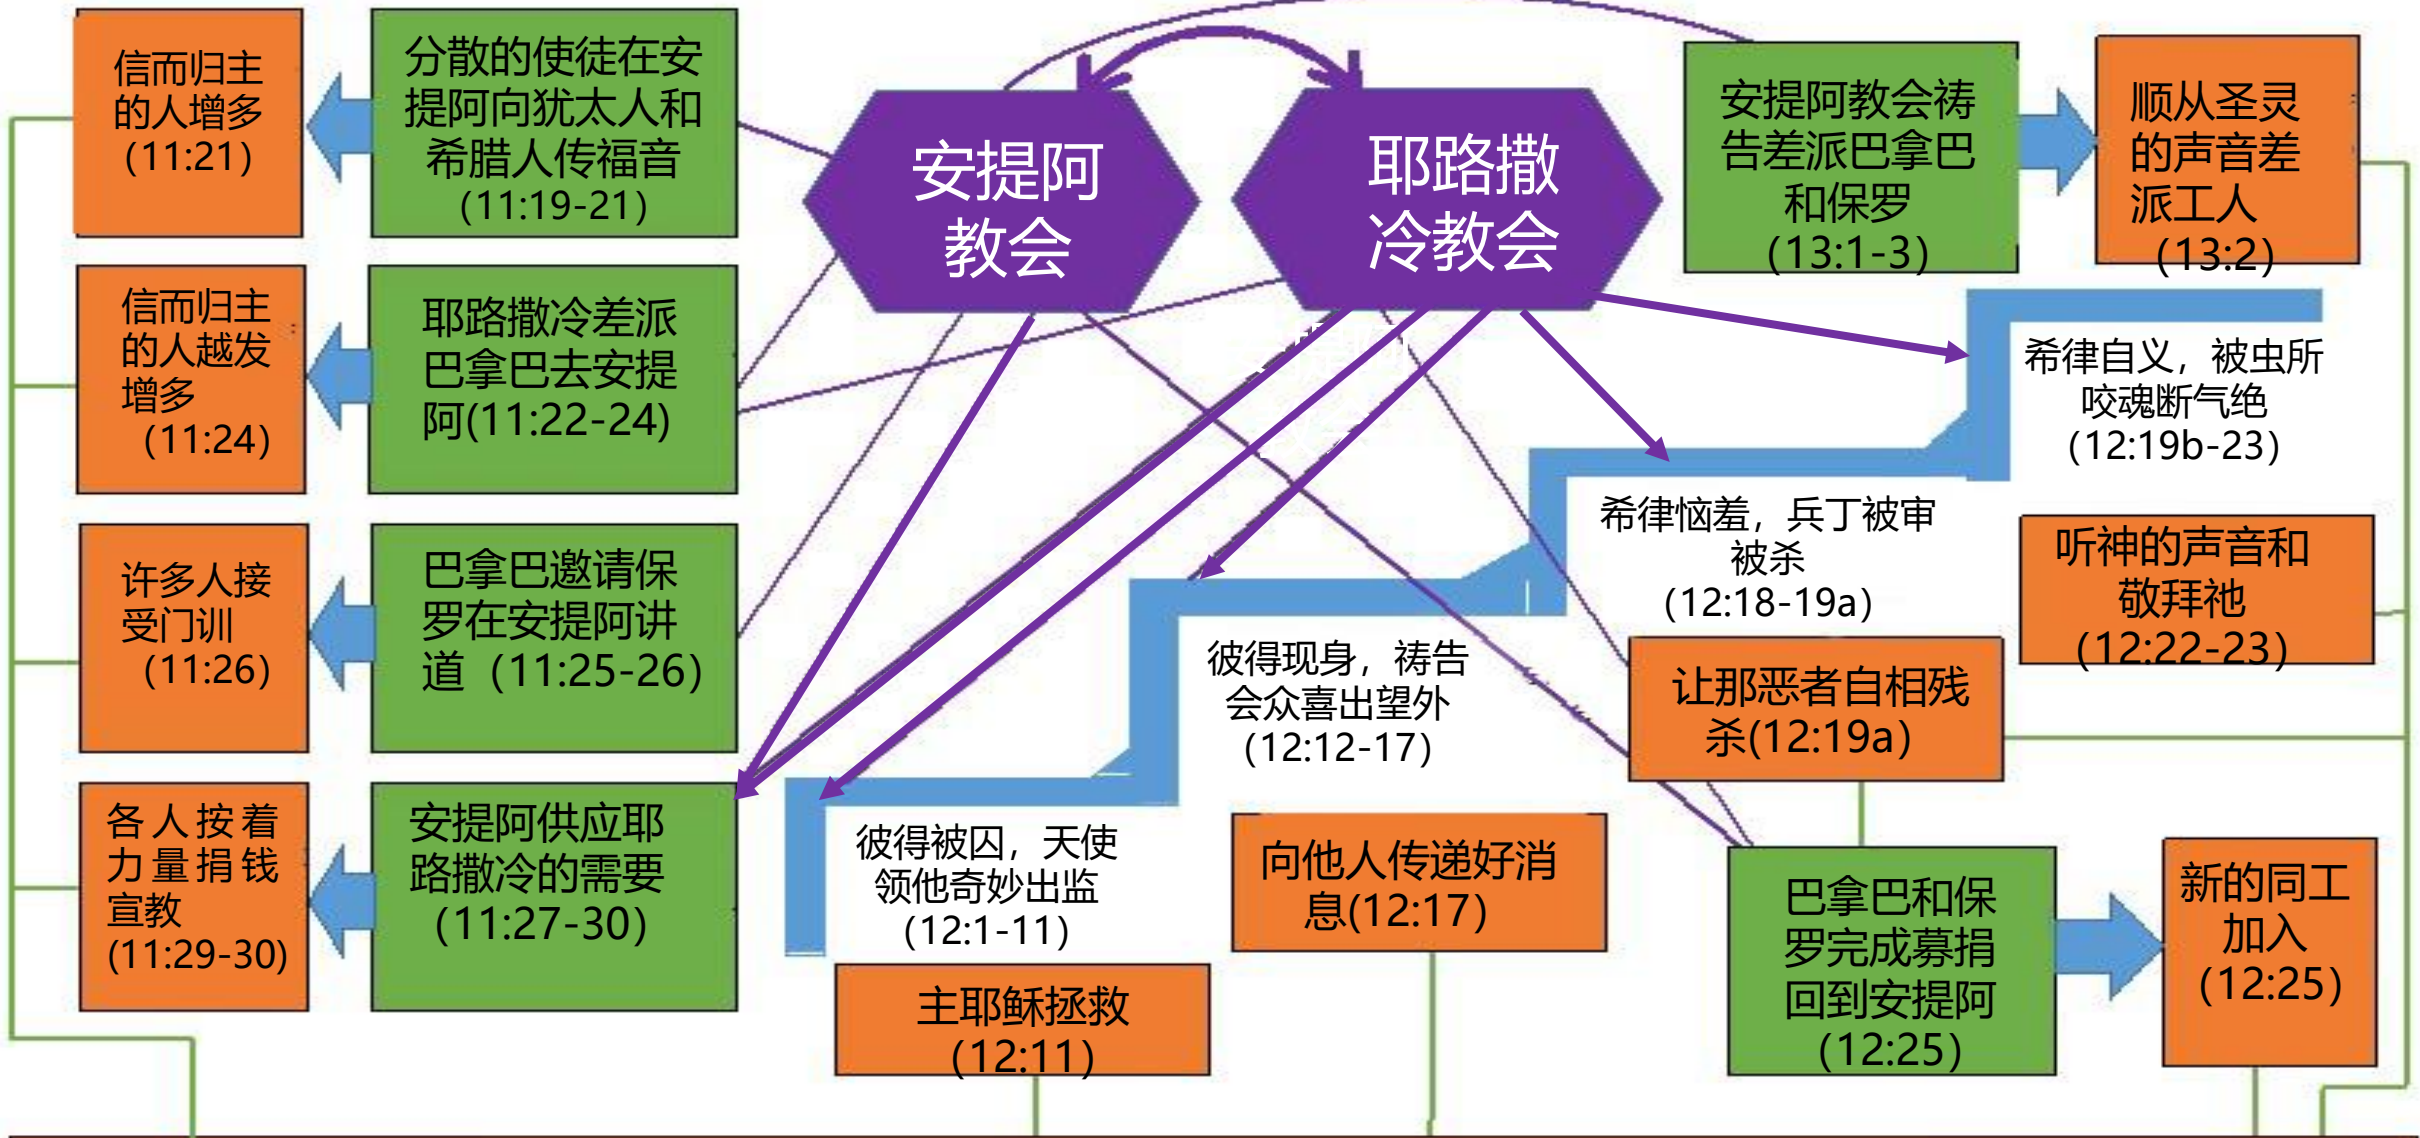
信而归主的人增多（11:21）

分散的使徒在安提阿向犹太人和希腊人传福音（11:19-21）

安提阿教会

耶路撒冷教会

安提阿教会祷告差派巴拿巴和保罗（13:1-3）

顺从圣灵的声音差派工人（13:2）

信而归主的人越发增多（11:24）

耶路撒冷差派巴拿巴去安提阿(11:22-24)

希律自义，被虫所咬魂断气绝（12:19b-23）

希律恼羞，兵丁被审被杀（12:18-19a）

许多人接受门训（11:26）

巴拿巴邀请保罗在安提阿讲道（11:25-26）

听神的声音和敬拜祂（12:22-23）

彼得现身，祷告会众喜出望外（12:12-17）

让那恶者自相残杀(12:19a)

各人按着力量捐钱宣教(11:29-30)

安提阿供应耶路撒冷的需要（11:27-30）

彼得被囚，天使领他奇妙出监（12:1-11）

向他人传递好消息(12:17)

巴拿巴和保罗完成募捐回到安提阿（12:25）

新的同工加入（12:25）

主耶稣拯救（12:11）